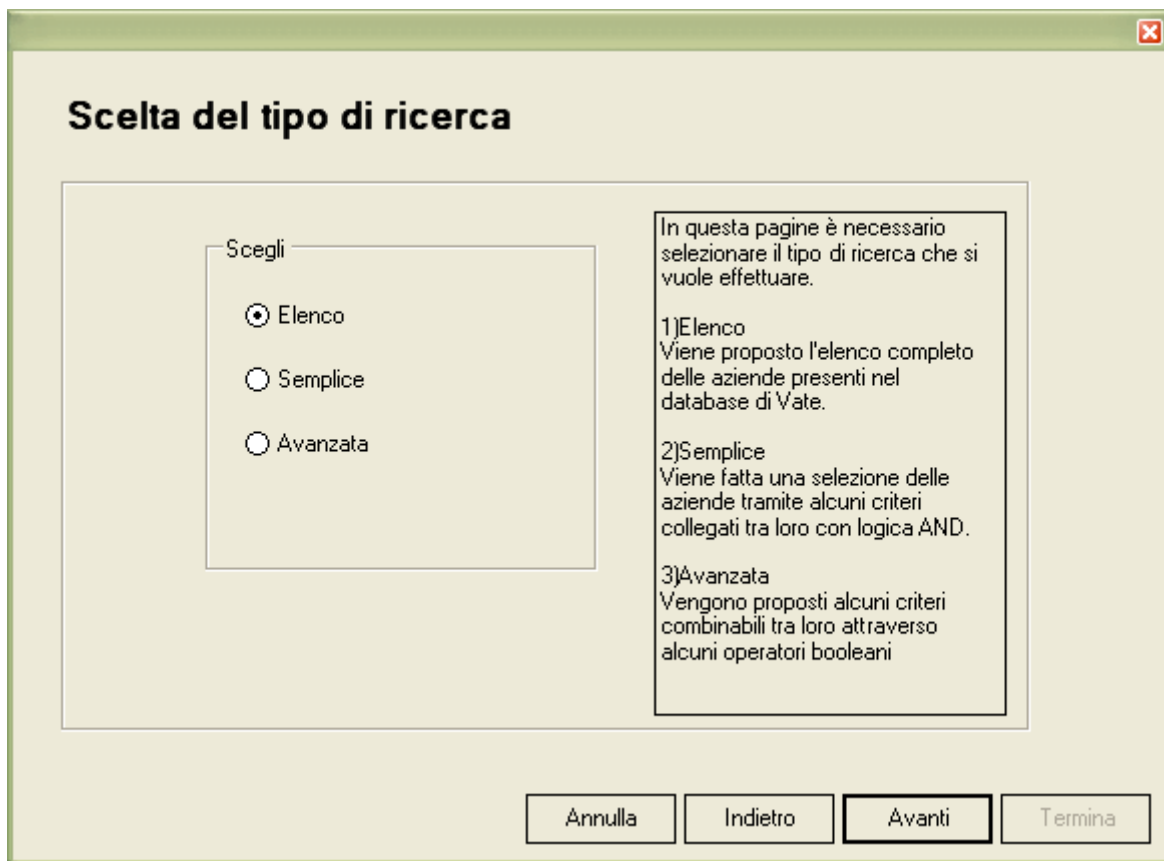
Scelta del tipo di ricerca

Scegli

Elenco

Semplice

Avanzata

In questa pagine è necessario selezionare il tipo di ricerca che si vuole effettuare.

1)Elenco
Viene proposto l'elenco completo delle aziende presenti nel database di Vate.

2)Semplice
Viene fatta una selezione delle aziende tramite alcuni criteri collegati tra loro con logica AND.

3)Avanzata
Vengono proposti alcuni criteri combinabili tra loro attraverso alcuni operatori booleani

Annulla Indietro Avanti Termina